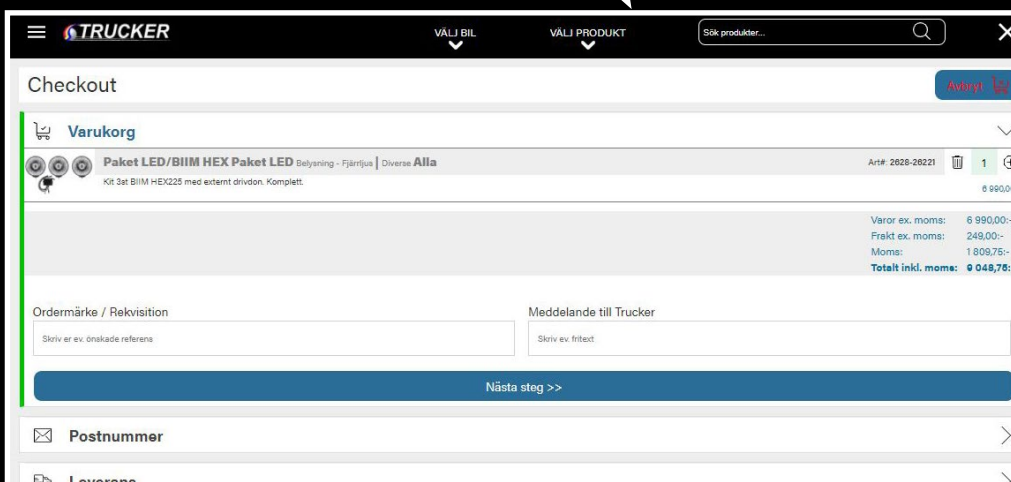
TRUCKER

VÄLJ BIL

VÄLJ PRODUKT

Sök produkter...

Checkout

Avbryt

Varukorg

Paket LED/BIIM HEX Paket LED Belysning - Fjärrljus | Diverse Alla

Kit 3st BIIM HEX225 med externt drivdon. Komplett.

Art#: 2628-26221

1

6 990,00

| | |
|---|---|
| Varor ex. moms: | 6 990,00:- |
| Frakt ex. moms: | 249,00:- |
| Moms: | 1 809,75:- |
| Totalt inkl. moms: | 9 048,75: |

Ordermärke / Rekvisition

Skriv er ev. önskade referens

Meddelande till Trucker

Skriv ev. fritext

Nästa steg >>

Postnummer

Leverans